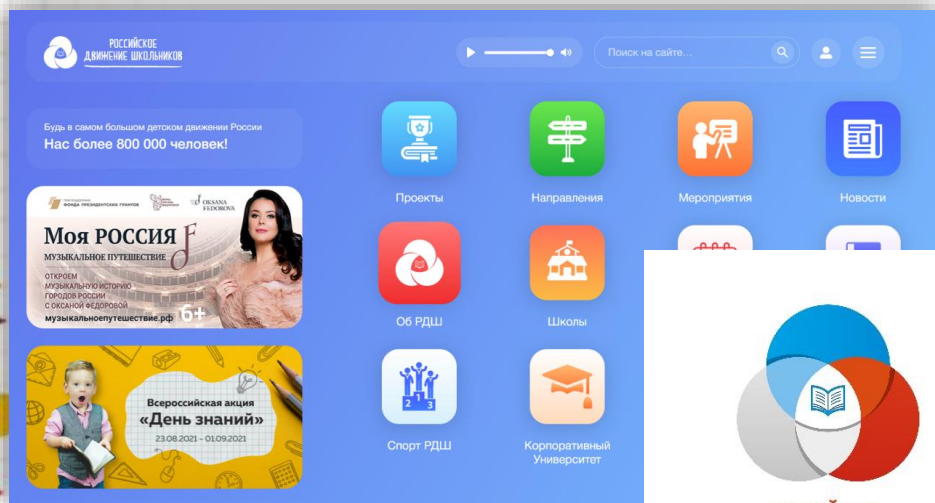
РОССИЙСКОЕ ДВИЖЕНИЕ ШКОЛЬНИКОВ

Поиск на сайте...

Будь в самом большом детском движении России
Нас более 800 000 человек!

ФОНДА ПРЕЗИДЕНТСКИХ ГРАНТОВ
OKSANA FEDOROVA
Моя РОССИЯ
МУЗЫКАЛЬНОЕ ПУТЕШЕСТВИЕ
ОТКРОЕМ МУЗЫКАЛЬНУЮ ИСТОРИЮ ГОРОДОВ РОССИИ С ОКСАНОЙ ФЕДОРОВОЙ
музыкальноепутешествие.рф
6+

Всероссийская акция
«День знаний»
23.08.2021 - 01.09.2021

Проекты
Направления
Мероприятия
Новости
Об РДШ
Школы
Спорт РДШ
Корпоративный Университет